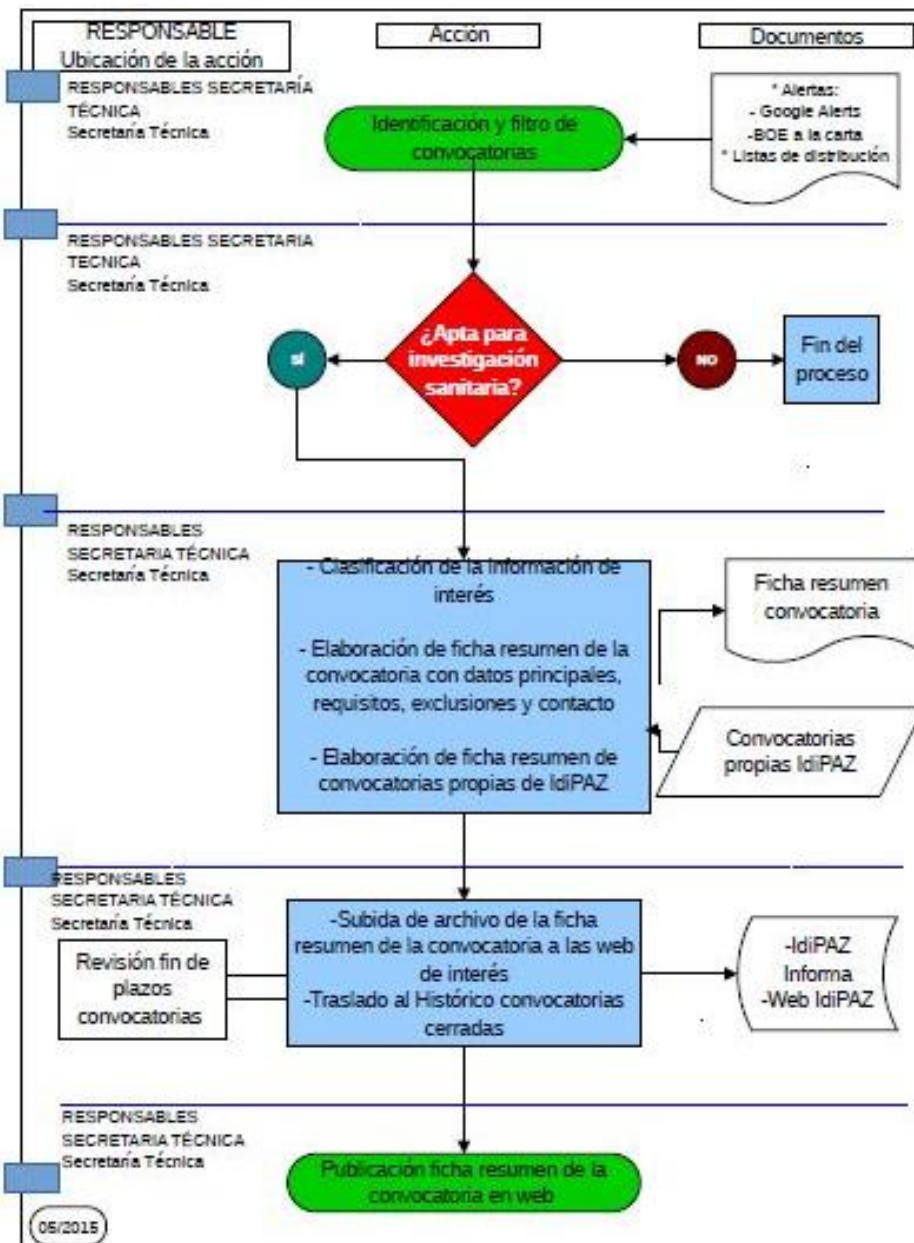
RESPONSABLE
Ubicación de la acción

Acción

Documentos

RESPONSABLES SECRETARÍA TÉCNICA
Secretaría Técnica

Identificación y filtro de convocatorias

* Alertas:
- Google Alerts
-BOE a la carta
* Listas de distribución

RESPONSABLES SECRETARIA TECNICA
Secretaría Técnica

¿Apta para investigación sanitaria?

SI

NO

Fin del proceso

RESPONSABLES SECRETARIA TÉCNICA
Secretaría Técnica

- Clasificación de la información de interés

- Elaboración de ficha resumen de la convocatoria con datos principales, requisitos, exclusiones y contacto

- Elaboración de ficha resumen de convocatorias propias de IdiPAZ

Ficha resumen convocatoria

Convocatorias propias IdiPAZ

RESPONSABLES SECRETARIA TÉCNICA
Secretaría Técnica

Revisión fin de plazos convocatorias

-Subida de archivo de la ficha resumen de la convocatoria a las web de interés
-Traslado al Histórico convocatorias cerradas

-IdiPAZ Informa
-Web IdiPAZ

RESPONSABLES SECRETARIA TÉCNICA
Secretaría Técnica

Publicación ficha resumen de la convocatoria en web

06/2015